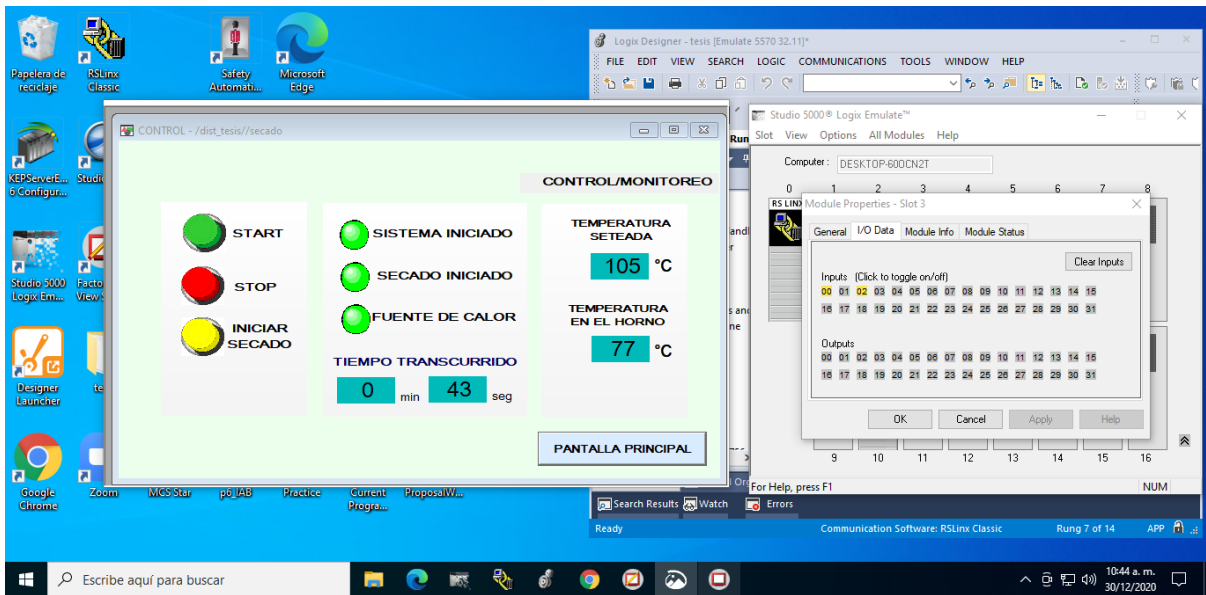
Papelera de reciclaje
RSLinx Classic
Safety Automati...
Microsoft Edge
KEPServerE... 6 Configur...
Studi
Studio 5000 Logix Em...
Facto View S
Designer Launcher
te
Google Chrome
Zoom
MCS Star
p6_IAB
Practice
Current Progra...
ProposalW...

CONTROL - /dist_tesis//secado

CONTROL/MONITOREO

START
STOP
INICIAR SECADO

SISTEMA INICIADO
SECADO INICIADO
FUENTE DE CALOR

TIEMPO TRANSCURRIDO
0 min 43 seg

TEMPERATURA SETEADA
105 °C

TEMPERATURA EN EL HORNO
77 °C

PANTALLA PRINCIPAL

Logix Designer - tesis [Emulate 5570 32.11]*
FILE EDIT VIEW SEARCH LOGIC COMMUNICATIONS TOOLS WINDOW HELP
Run
andl
r
s and
ne

Studio 5000® Logix Emulate™
Slot View Options All Modules Help
Computer: DESKTOP-600CN2T
0 1 2 3 4 5 6 7 8
RS LINX
Module Properties - Slot 3
General I/O Data Module Info Module Status
Clear Inputs
Inputs (Click to toggle on/off)
00 01 02 03 04 05 06 07 08 09 10 11 12 13 14 15
16 17 18 19 20 21 22 23 24 25 26 27 28 29 30 31
Outputs
00 01 02 03 04 05 06 07 08 09 10 11 12 13 14 15
16 17 18 19 20 21 22 23 24 25 26 27 28 29 30 31
OK Cancel Apply Help
9 10 11 12 13 14 15 16
For Help, press F1
NUM
Search Results Watch Errors
Ready
Communication Software: RSLinx Classic
Rung 7 of 14
APP

Escribe aquí para buscar
10:44 a. m.
30/12/2020